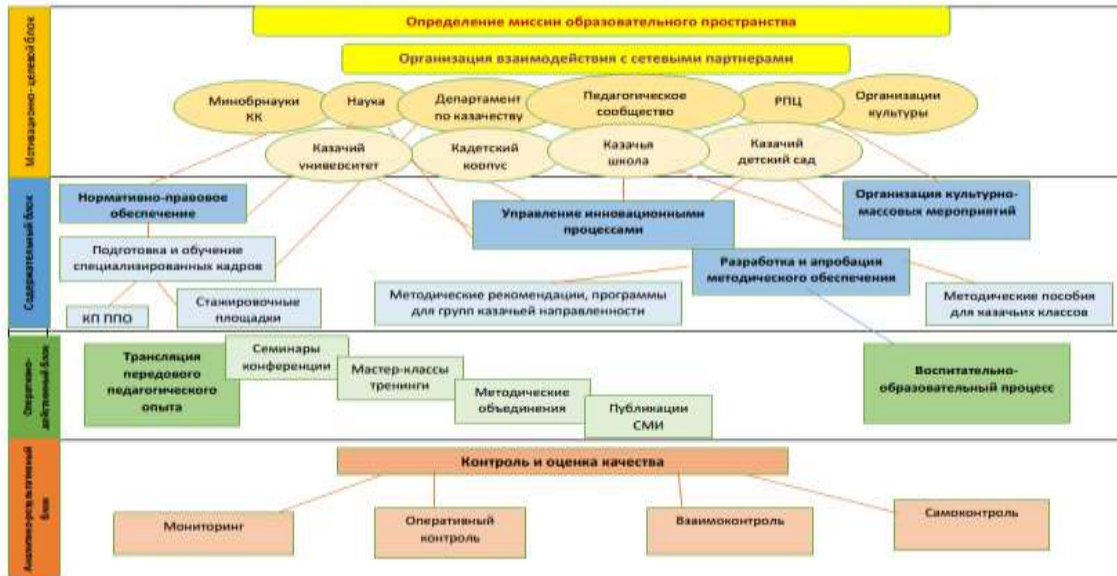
Мотивационно-целевой блок

Определение миссии образовательного пространства

Организация взаимодействия с сетевыми партнерами

Минобрнауки КК

Наука

Департамент по казачеству

Педагогическое сообщество

РПЦ

Организации культуры

Казачий университет

Кадетский корпус

Казачья школа

Казачий детский сад

Содержательный блок

Нормативно-правовое обеспечение

Организация культурно-массовых мероприятий

Управление инновационными процессами

Подготовка и обучение специализированных кадров

Разработка и апробация методического обеспечения

КП ППО

Стажировочные площадки

Методические рекомендации, программы для групп казачьей направленности

Методические пособия для казачьих классов

Оперативно-действенный блок

Трансляция передового педагогического опыта

Семинары конференции

Мастер-классы тренинги

Методические объединения

Публикации СМИ

Воспитательно-образовательный процесс

Аналитико-результативный блок

Контроль и оценка качества

Мониторинг

Оперативный контроль

Взаимоконтроль

Самоконтроль